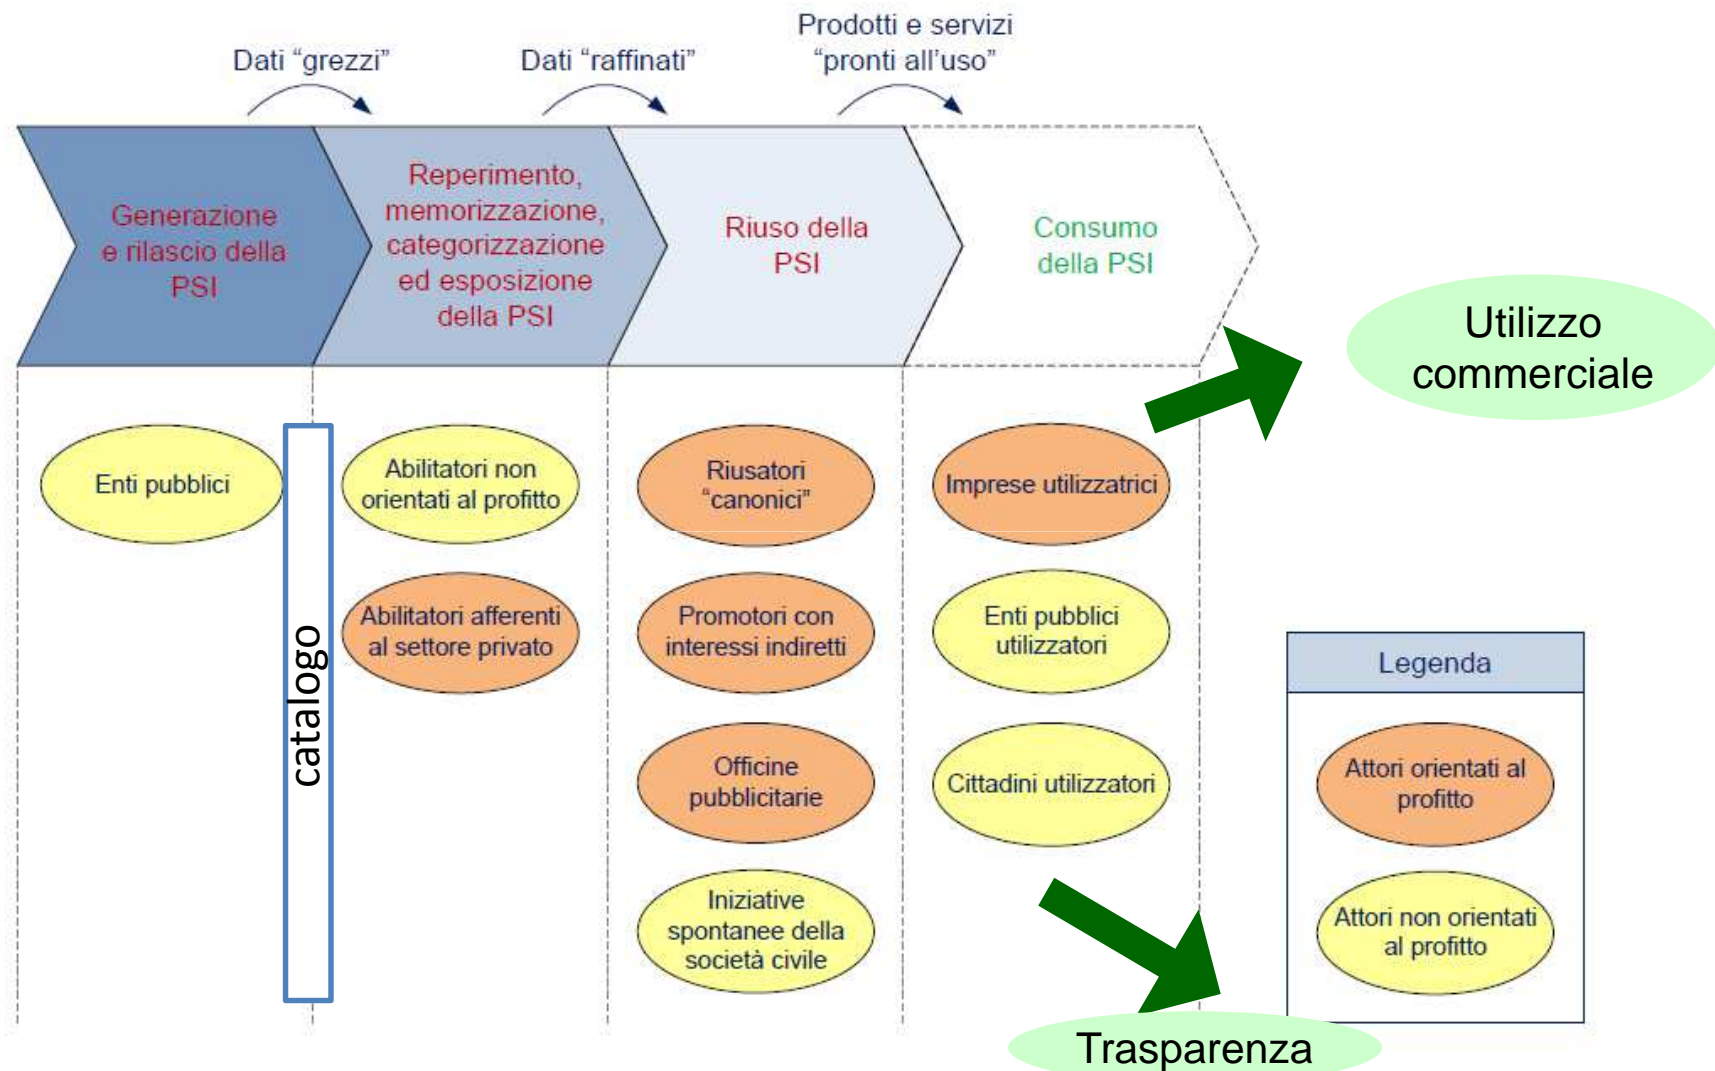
Dati "grezzi"

Dati "raffinati"

Prodotti e servizi "pronti all'uso"

Generazione e rilascio della PSI

Reperimento, memorizzazione, categorizzazione ed esposizione della PSI

Riuso della PSI

Consumo della PSI

Utilizzo commerciale

Enti pubblici

catalogo

Abilitatori non orientati al profitto

Abilitatori afferenti al settore privato

Riusatori "canonici"

Promotori con interessi indiretti

Officine pubblicitarie

Iniziative spontanee della società civile

Imprese utilizzatrici

Enti pubblici utilizzatori

Cittadini utilizzatori

Legenda

Attori orientati al profitto

Attori non orientati al profitto

Trasparenza